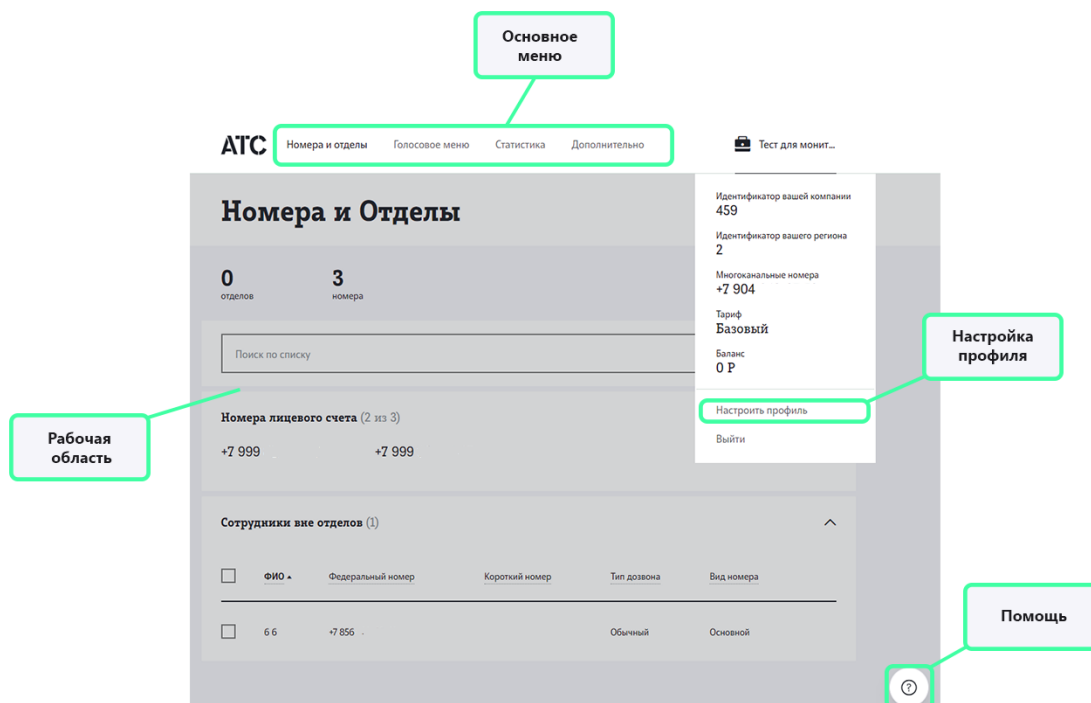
Основное меню

АТС Номера и отделы Голосовое меню Статистика Дополнительно

Тест для монит...

Номера и Отделы

0
отделов

3
номера

Идентификатор вашей компании
459

Идентификатор вашего региона
2

Многоканальные номера
+7 904

Тариф
Базовый

Баланс
0 Р

Настроить профиль

Выйти

Настройка профиля

Поиск по списку

Рабочая область

Номера лицевого счета (2 из 3)

+7 999 +7 999

Сотрудники вне отделов (1)

| | ФИО | Федеральный номер | Короткий номер | Тип дозвона | Вид номера |
|---|---|---|---|---|---|
| | 6 6 | +7 856 | | Обычный | Основной |

Помощь